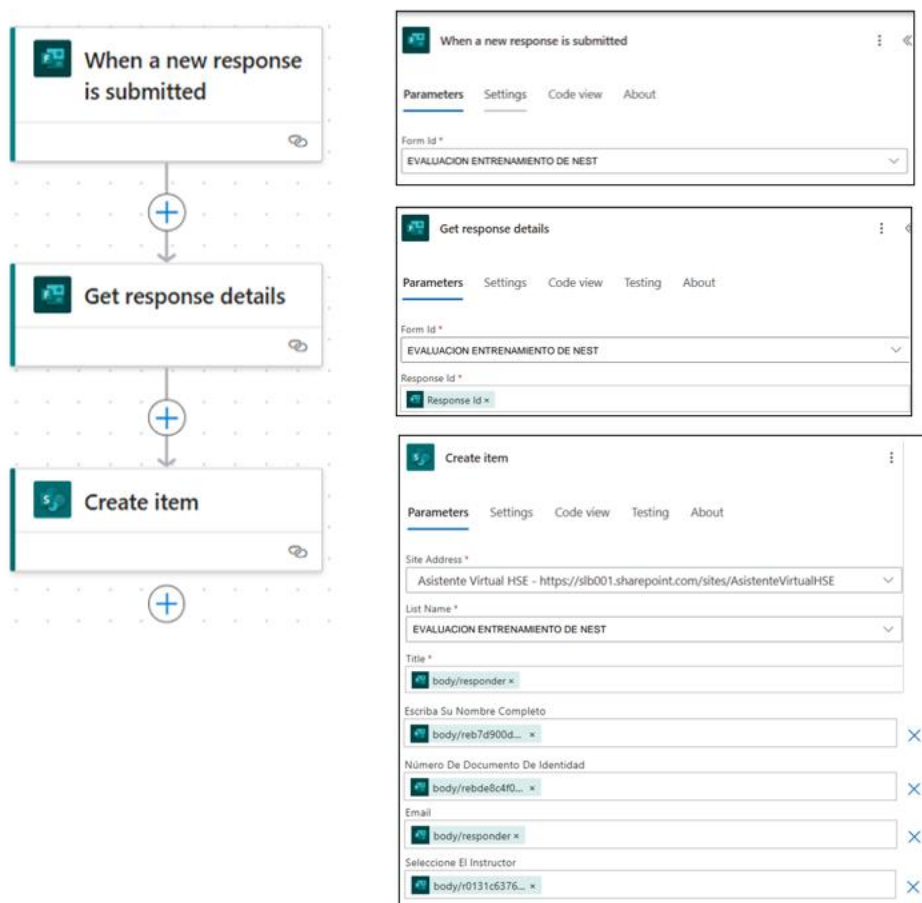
When a new response is submitted

Get response details

Create item

When a new response is submitted

Parameters Settings Code view About

Form Id *

EVALUACION ENTRENAMIENTO DE NEST

Get response details

Parameters Settings Code view Testing About

Form Id *

EVALUACION ENTRENAMIENTO DE NEST

Response Id *

Response Id ×

Create item

Parameters Settings Code view Testing About

Site Address *

Asistente Virtual HSE - https://slb001.sharepoint.com/sites/AsistenteVirtualHSE

List Name *

EVALUACION ENTRENAMIENTO DE NEST

Title *

body/responder ×

Escriba Su Nombre Completo

body/reb7d900d... ×

Número De Documento De Identidad

body/rebde8c4f0... ×

Email

body/responder ×

Seleccione El Instructor

body/r0131c6376... ×